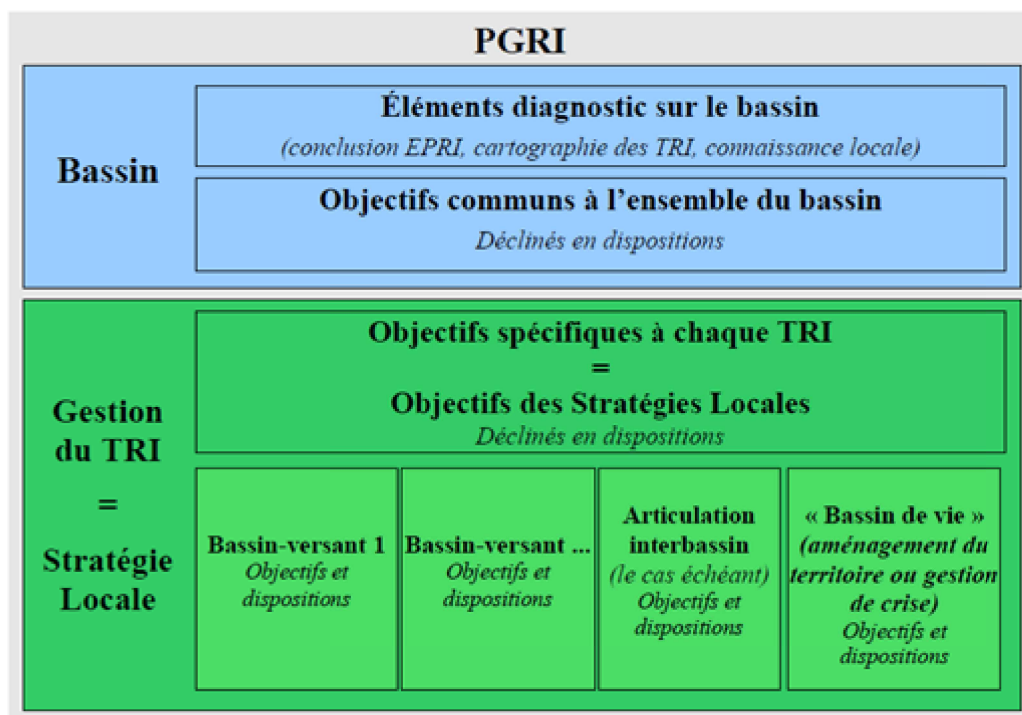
PGRI

Bassin

Éléments diagnostic sur le bassin
(conclusion EPRI, cartographie des TRI, connaissance locale)

Objectifs communs à l'ensemble du bassin
Déclinés en dispositions

Gestion du TRI = Stratégie Locale

Objectifs spécifiques à chaque TRI
=
Objectifs des Stratégies Locales
Déclinés en dispositions

Bassin-versant 1
Objectifs et dispositions

Bassin-versant ...
Objectifs et dispositions

Articulation interbassin
(le cas échéant)
Objectifs et dispositions

« Bassin de vie »
(aménagement du territoire ou gestion de crise)
Objectifs et dispositions